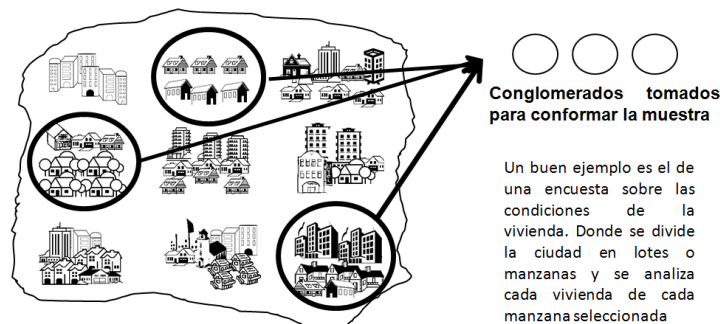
Conglomerados tomados para conformar la muestra

Un buen ejemplo es el de una encuesta sobre las condiciones de la vivienda. Donde se divide la ciudad en lotes o manzanas y se analiza cada vivienda de cada manzana seleccionada